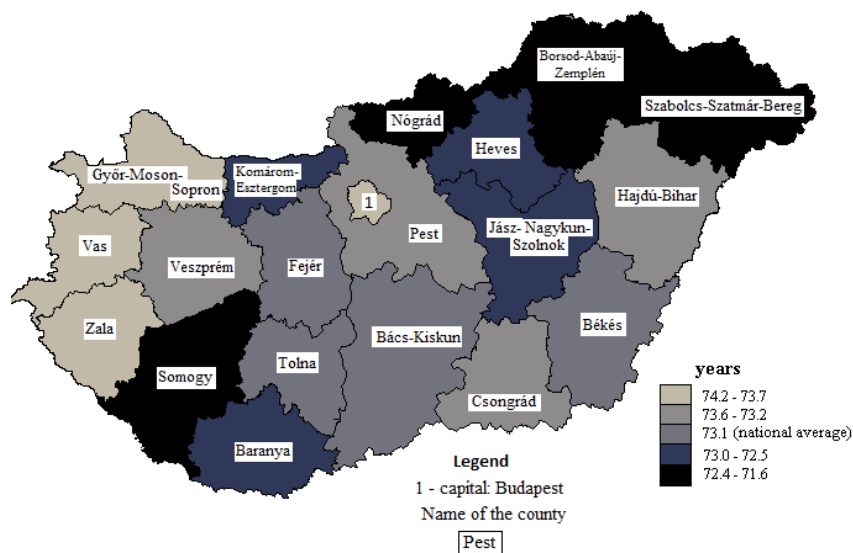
Borsod-Abaúj-Zemplén
Szabolcs-Szatmár-Bereg
Nógrád
Heves
Győr-Moson-Sopron
Komárom-Esztergom
1
Hajdú-Bihar
Pest
Jász- Nagykun-Szolnok
Vas
Veszprém
Fejér
Zala
Békés
Bács-Kiskun
Somogy
Tolna
Csongrád
Baranya

years
74.2 - 73.7
73.6 - 73.2
73.1 (national average)
73.0 - 72.5
72.4 - 71.6

Legend
1 - capital: Budapest
Name of the county
Pest